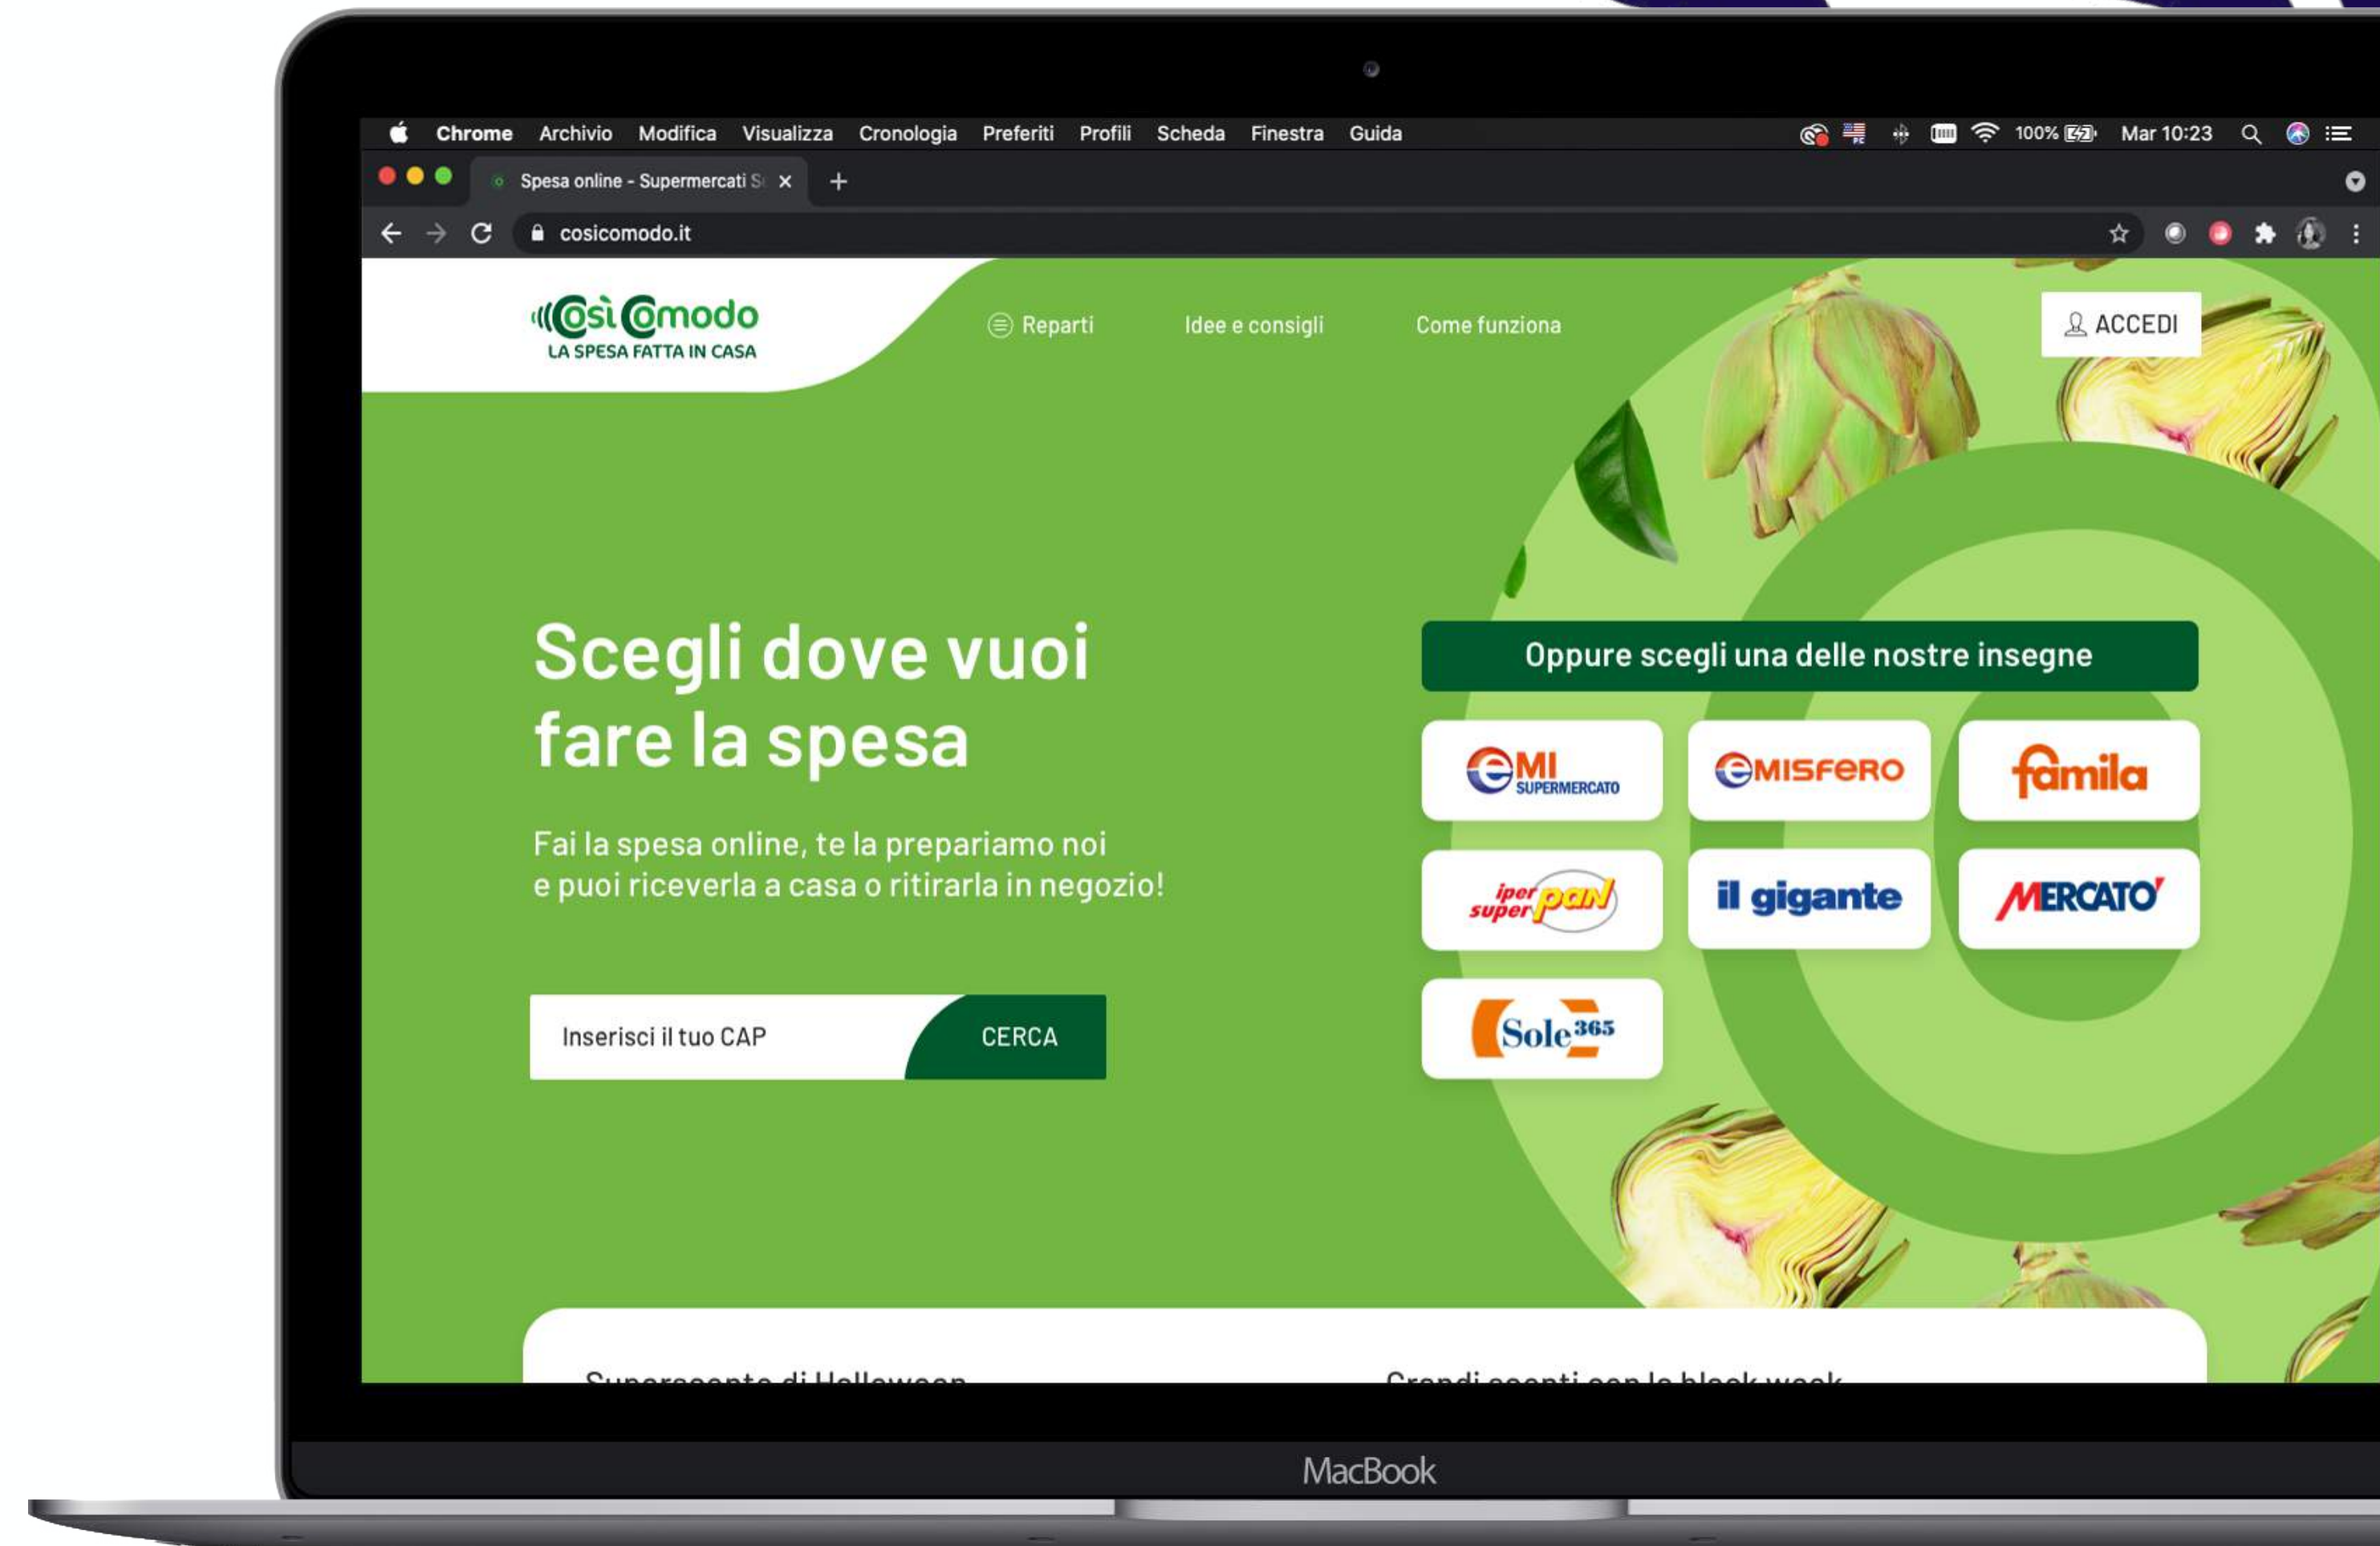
Chrome Archivio Modifica Visualizza Cronologia Preferiti Profili Scheda Finestra Guida

100% Mar 10:23

Spesa online - Supermercati S

cosicomodo.it

Così Comodo
LA SPESA FATTA IN CASA

Reparti Idee e consigli Come funziona

ACCEDI

Scegli dove vuoi fare la spesa

Fai la spesa online, te la prepariamo noi
e puoi riceverla a casa o ritirarla in negozio!

Inserisci il tuo CAP

CERCA

Oppure scegli una delle nostre insegne

EMI SUPERMERCATO

EMISFERO

famila

iper super pan

il gigante

MERCATO

Sole 365

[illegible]

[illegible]

MacBook